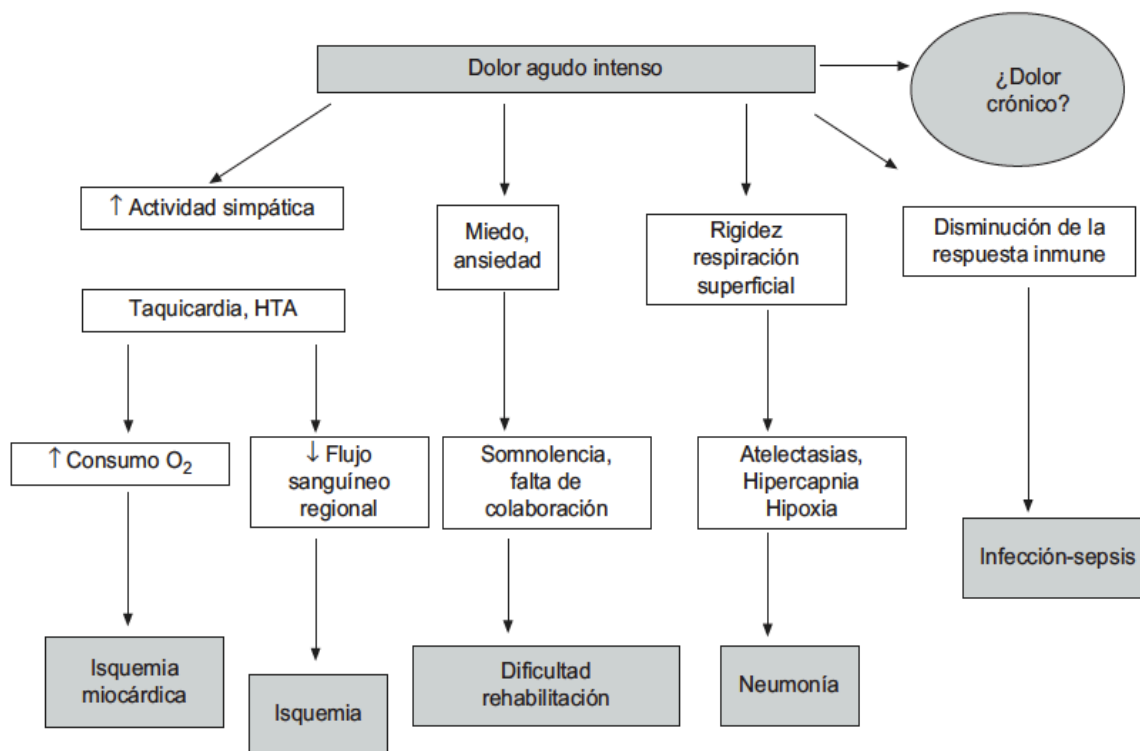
Dolor agudo intenso

¿Dolor crónico?

↑ Actividad simpática

Miedo, ansiedad

Rigidez respiración superficial

Disminución de la respuesta inmune

Taquicardia, HTA

↑ Consumo $O_2$

↓ Flujo sanguíneo regional

Somnolencia, falta de colaboración

Atelectasias, Hipercapnia Hipoxia

Infección-sepsis

Isquemia miocárdica

Isquemia

Dificultad rehabilitación

Neumonía